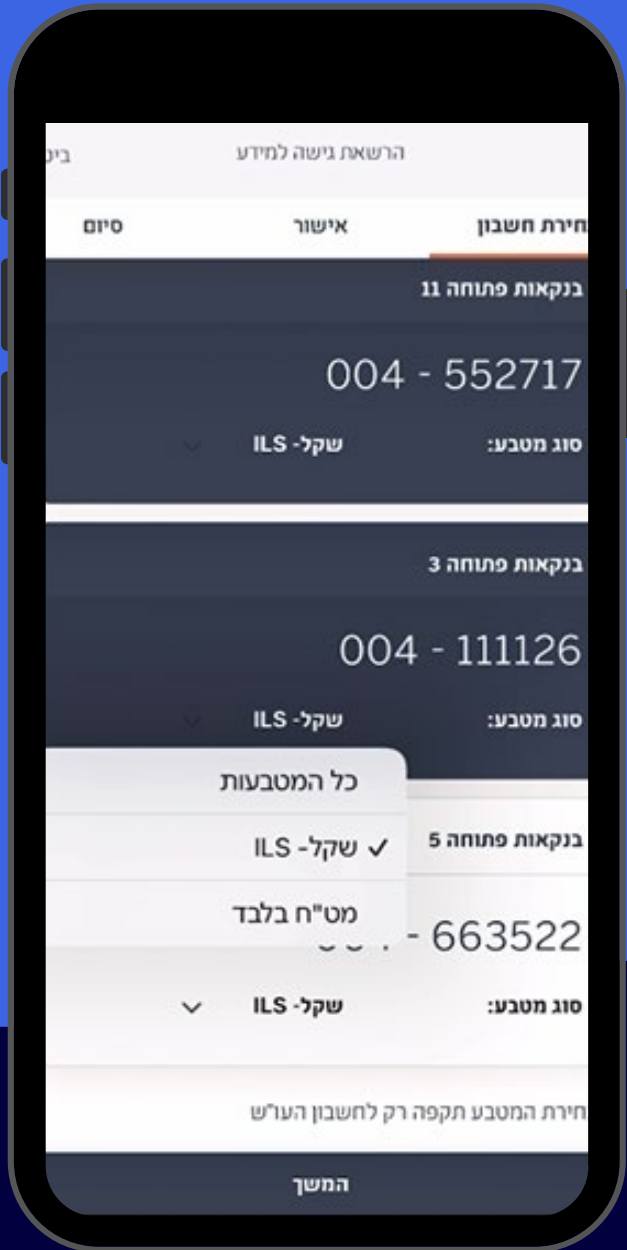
הרשאת גישה למידע
בי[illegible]

חירת חשבון
אישור
סיום

בנקאות פתוחה 11
004 - 552717
סוג מטבע:
שקל- ILS

בנקאות פתוחה 3
004 - 111126
סוג מטבע:
שקל- ILS

כל המטבעות
✓ שקל- ILS
מט"ח בלבד

בנקאות פתוחה 5
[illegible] - 663522
סוג מטבע:
שקל- ILS

חירת המטבע תקפה רק לחשבון הער"ש

המשך